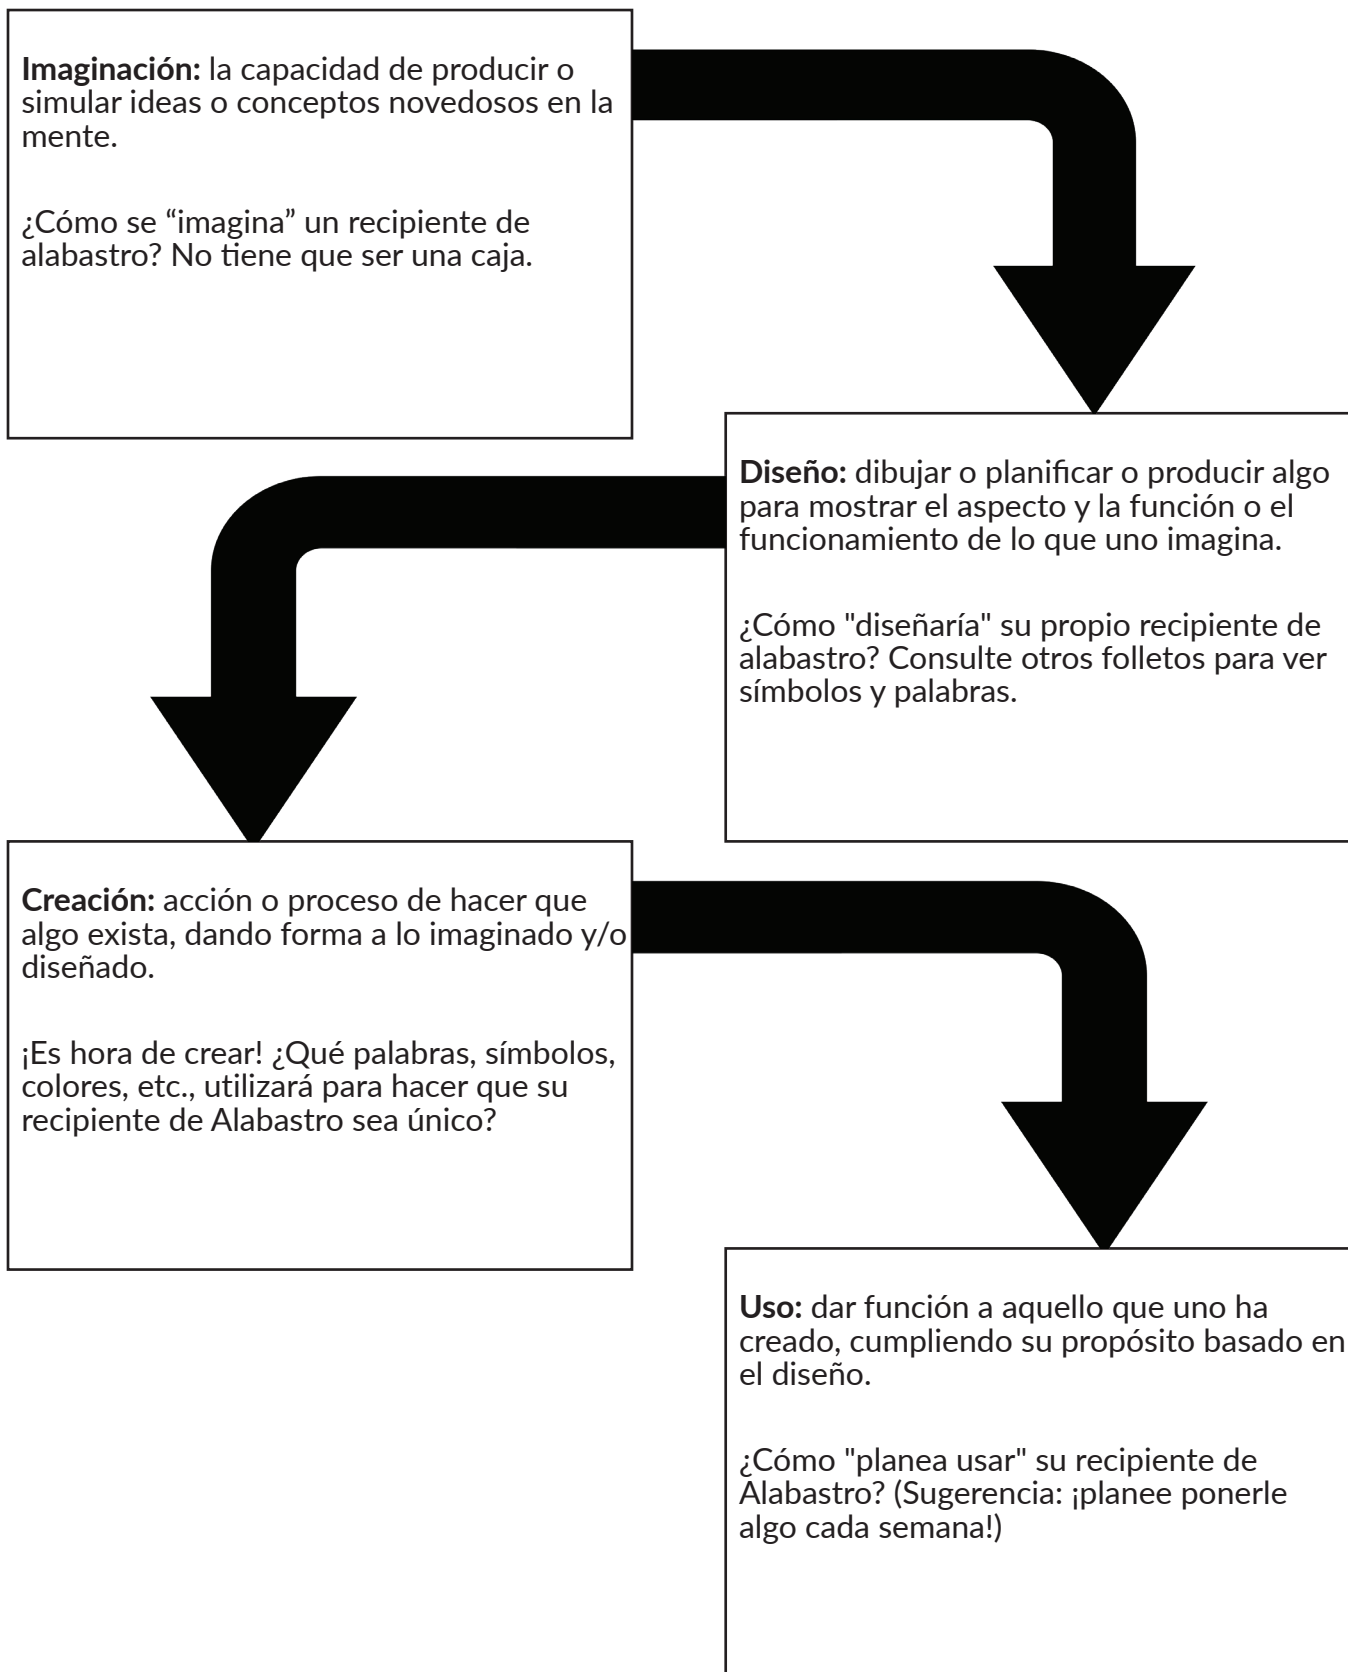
**Imaginación:** la capacidad de producir o simular ideas o conceptos novedosos en la mente.

¿Cómo se “imagina” un recipiente de alabastro? No tiene que ser una caja.

**Diseño:** dibujar o planificar o producir algo para mostrar el aspecto y la función o el funcionamiento de lo que uno imagina.

¿Cómo "diseñaría" su propio recipiente de alabastro? Consulte otros folletos para ver símbolos y palabras.

**Creación:** acción o proceso de hacer que algo exista, dando forma a lo imaginado y/o diseñado.

¡Es hora de crear! ¿Qué palabras, símbolos, colores, etc., utilizará para hacer que su recipiente de Alabastro sea único?

**Uso:** dar función a aquello que uno ha creado, cumpliendo su propósito basado en el diseño.

¿Cómo "planea usar" su recipiente de Alabastro? (Sugerencia: ¡planee ponerle algo cada semana!)